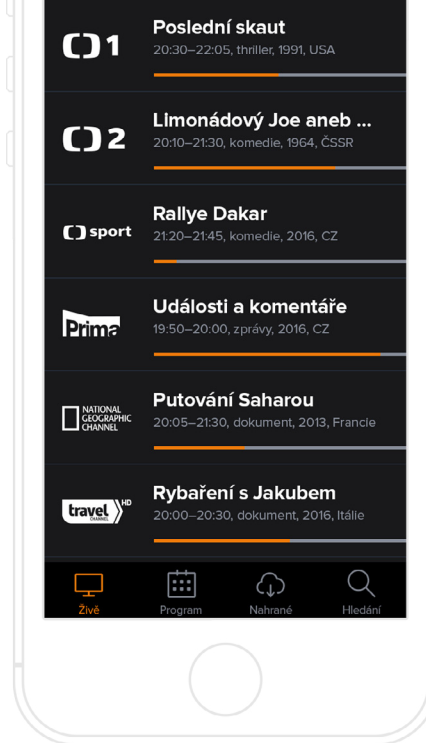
1
Poslední skaut
20:30–22:05, thriller, 1991, USA

2
Limonádový Joe aneb ...
20:10–21:30, komedie, 1964, ČSSR

sport
Rallye Dakar
21:20–21:45, komedie, 2016, CZ

Prima
Události a komentáře
19:50–20:00, zprávy, 2016, CZ

NATIONAL GEOGRAPHIC CHANNEL
Putování Saharou
20:05–21:30, dokument, 2013, Francie

travel CHANNEL HD
Rybaření s Jakubem
20:00–20:30, dokument, 2016, Itálie

Živě
Program
Nahrané
Hledání